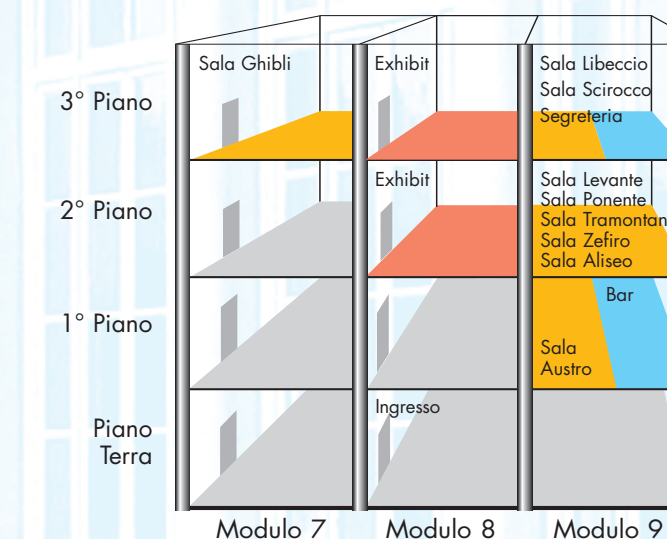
3° Piano

2° Piano

1° Piano

Piano Terra

Sala Ghibli

Exhibit

Exhibit

Ingresso

Sala Libeccio
Sala Scirocco
Segreteria

Sala Levante
Sala Ponente
Sala Tramontan
Sala Zefiro
Sala Aliseo

Bar

Sala Austro

Modulo 7

Modulo 8

Modulo 9